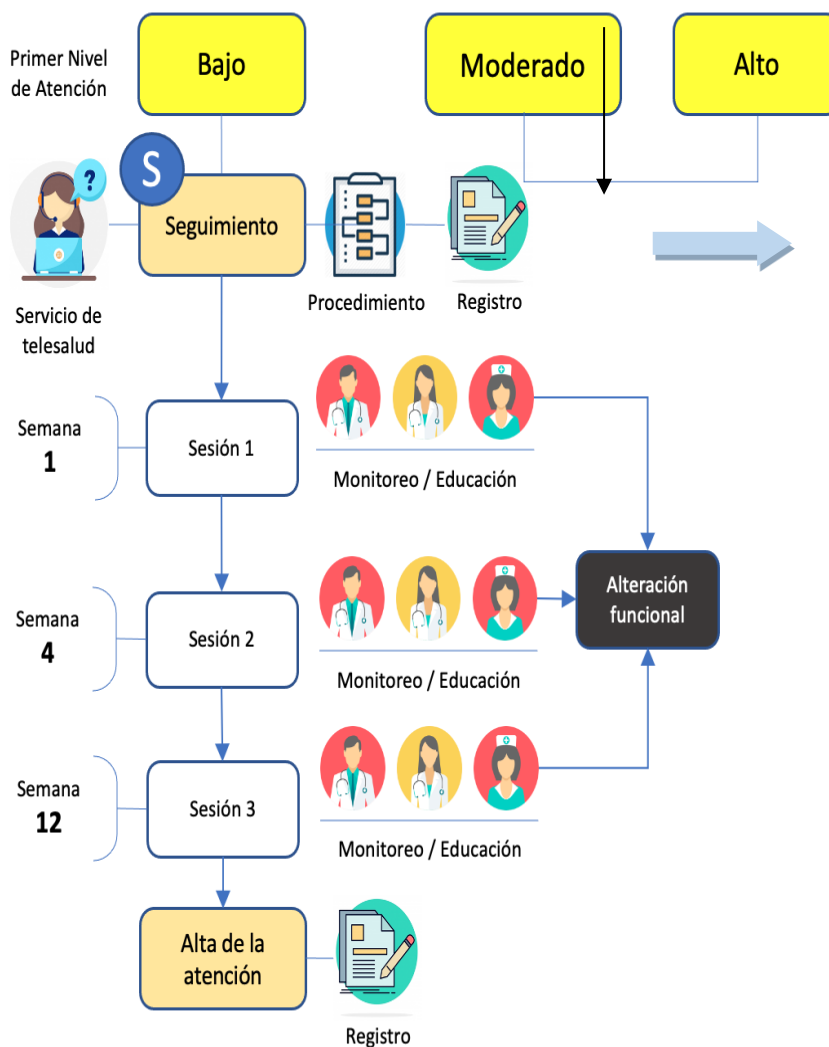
Primer Nivel de Atención

Bajo

Moderado

Alto

S

Seguimiento

Servicio de telesalud

Procedimiento

Registro

Semana 1

Sesión 1

Monitoreo / Educación

Semana 4

Sesión 2

Monitoreo / Educación

Alteración funcional

Semana 12

Sesión 3

Monitoreo / Educación

Alta de la atención

Registro